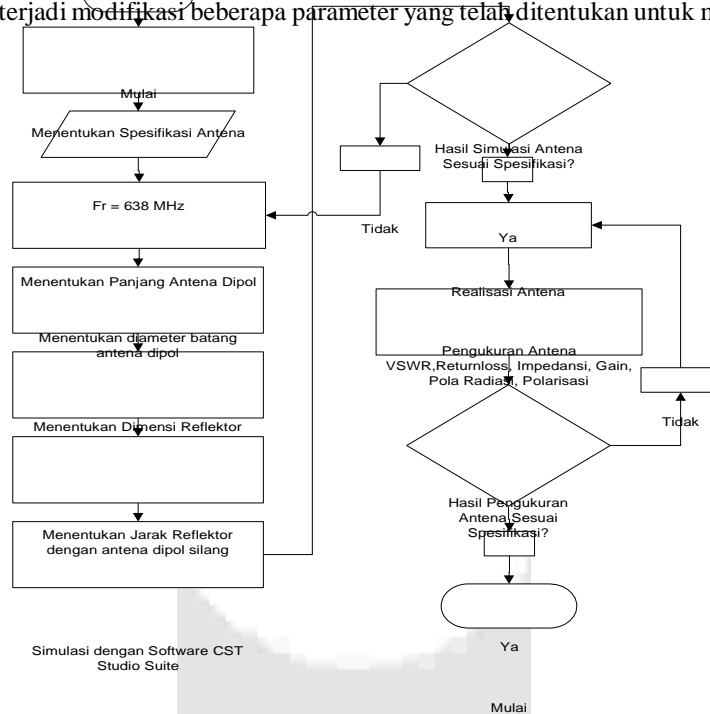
terjadi modifikasi beberapa parameter yang telah ditentukan untuk m

Mulai

Menentukan Spesifikasi Antena

Fr = 638 MHz

Menentukan Panjang Antena Dipol

Menentukan diameter batang antena dipol

Menentukan Dimensi Reflektor

Menentukan Jarak Reflektor dengan antena dipol silang

Simulasi dengan Software CST Studio Suite

Hasil Simulasi Antena Sesuai Spesifikasi?

Tidak

Ya

Realisasi Antena

Pengukuran Antena
VSWR,Returnloss, Impedansi, Gain, Pola Radiasi, Polarisasi

Tidak

Hasil Pengukuran Antena Sesuai Spesifikasi?

Ya

Mulai